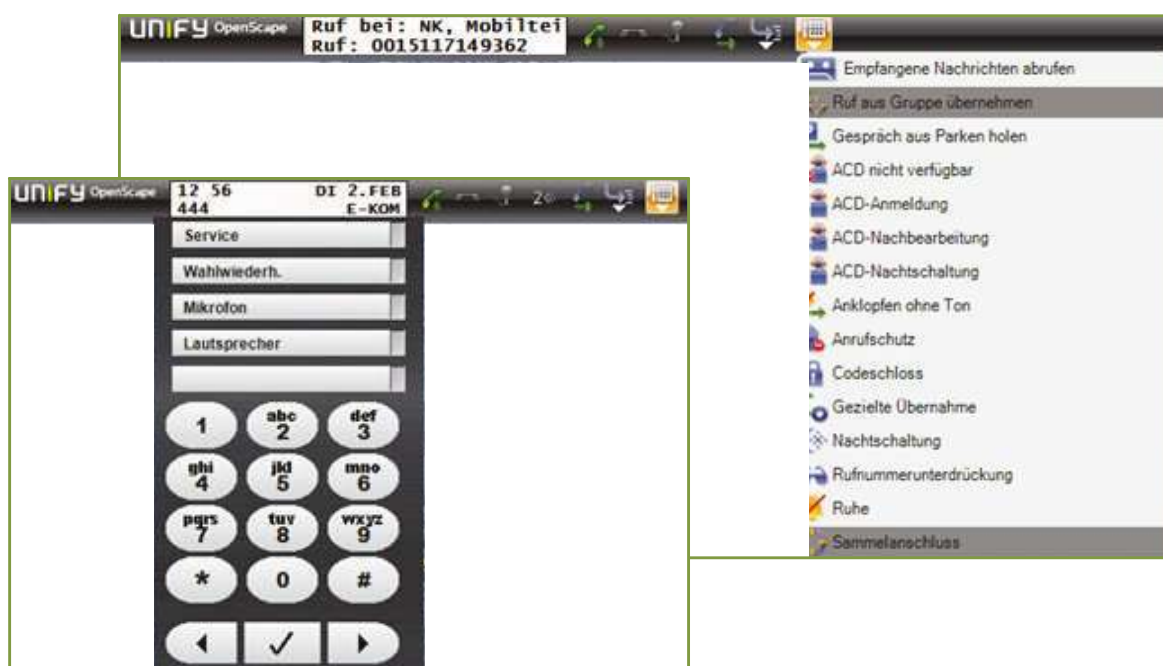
UNIFY OpenScape
Ruf bei: NK, Mobiltei
Ruf: 0015117149362

Empfangene Nachrichten abrufen
Ruf aus Gruppe übernehmen
Gespräch aus Parken holen
ACD nicht verfügbar
ACD-Anmeldung
ACD-Nachbearbeitung
ACD-Nachtschaltung
Anklopfen ohne Ton
Anrufschutz
Codeschloss
Gezielte Übernahme
Nachtschaltung
Rufnummerunterdrückung
Ruhe
Sammelanschluss

UNIFY OpenScape
12 56 DI 2.FEB
444 E-KOM
2

Service
Wahlwiederh.
Mikrofon
Lautsprecher

1
abc 2
def 3
ghi 4
jkl 5
mno 6
pqrs 7
tuv 8
wxyz 9
*
0
#
✓